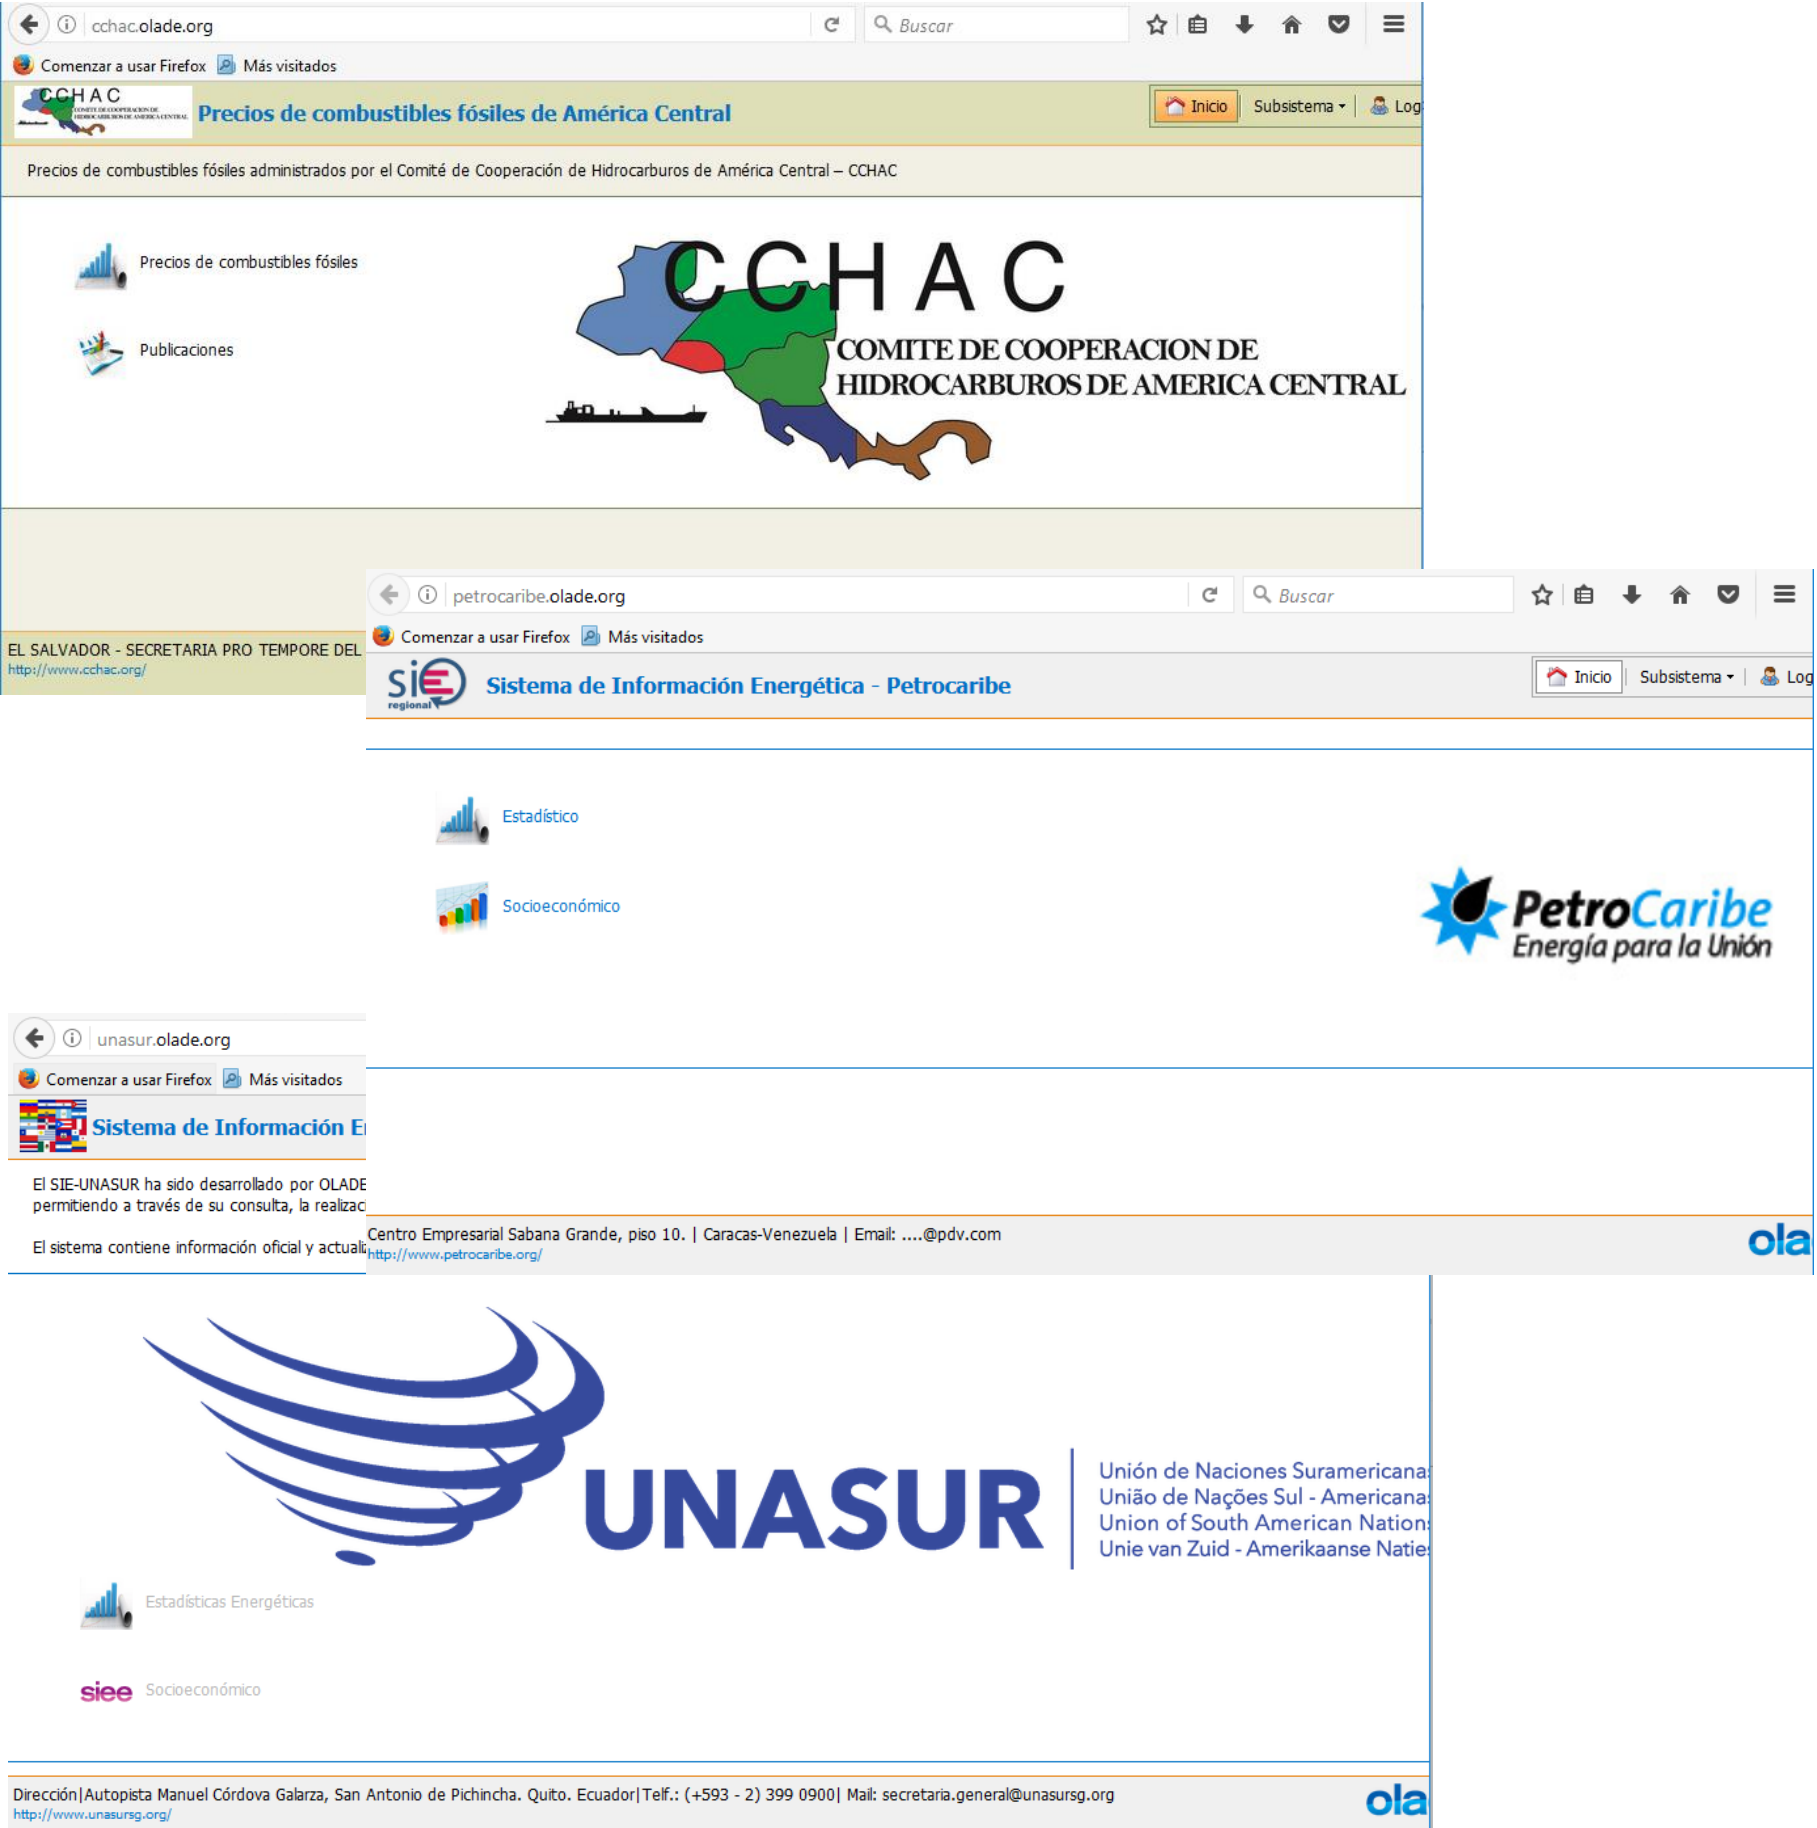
cchac.olade.org

Buscar

Comenzar a usar Firefox Más visitados

CCHAC

Precios de combustibles fósiles de América Central

Inicio Subsistema Log

Precios de combustibles fósiles administrados por el Comité de Cooperación de Hidrocarburos de América Central – CCHAC

Precios de combustibles fósiles

Publicaciones

CCHAC
COMITE DE COOPERACION DE HIDROCARBUROS DE AMERICA CENTRAL

EL SALVADOR - SECRETARIA PRO TEMPORE DEL
http://www.cchac.org/

petrocaribe.olade.org

Buscar

Comenzar a usar Firefox Más visitados

sie regional

Sistema de Información Energética - Petrocaribe

Inicio Subsistema Log

Estadístico

Socioeconómico

PetroCaribe
Energía para la Unión

Centro Empresarial Sabana Grande, piso 10. | Caracas-Venezuela | Email: ....@pdv.com
http://www.petrocaribe.org/

ola

unasur.olade.org

Comenzar a usar Firefox Más visitados

Sistema de Información E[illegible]

El SIE-UNASUR ha sido desarrollado por OLADE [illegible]
permitiendo a través de su consulta, la realizac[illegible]

El sistema contiene información oficial y actuali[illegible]

UNASUR
Unión de Naciones Suramericana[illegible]
União de Nações Sul - Americana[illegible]
Union of South American Nation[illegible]
Unie van Zuid - Amerikaanse Natie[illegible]

Estadísticas Energéticas

siee Socioeconómico

Dirección|Autopista Manuel Córdova Galarza, San Antonio de Pichincha. Quito. Ecuador|Telf.: (+593 - 2) 399 0900| Mail: secretaria.general@unasursg.org
http://www.unasursg.org/

ola